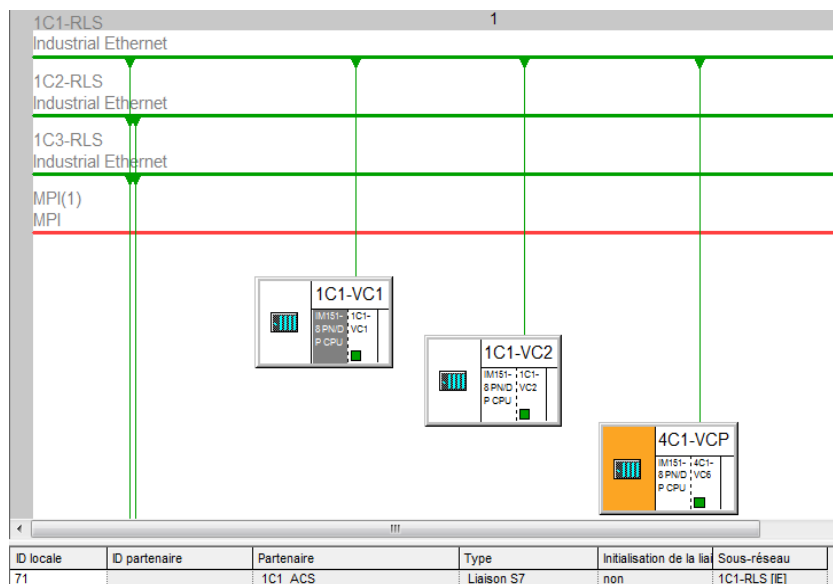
1

1C1-RLS
Industrial Ethernet

1C2-RLS
Industrial Ethernet

1C3-RLS
Industrial Ethernet

MPI(1)
MPI

1C1-VC1
IM151-8 PN/DP CPU
1C1-VC1

1C1-VC2
IM151-8 PN/DP CPU
1C1-VC2

4C1-VCP
IM151-8 PN/DP CPU
4C1-VC6

III

| ID locale | ID partenaire | Partenaire | Type | Initialisation de la lia | Sous-réseau |
|---|---|---|---|---|---|
| 71 | | 1C1_ACS | Liaison S7 | non | 1C1-RLS [IE] |